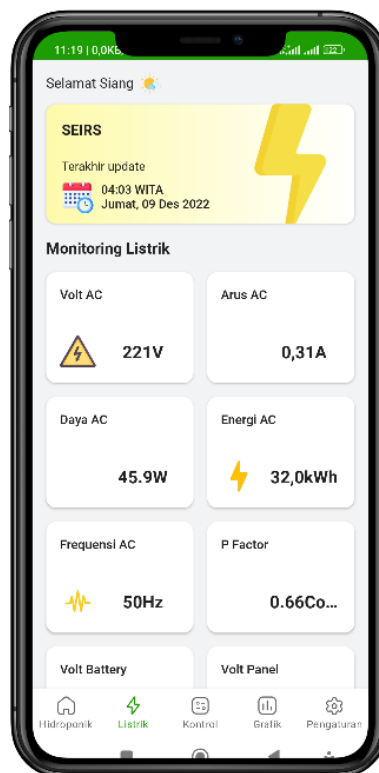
11:19 | 0,0KB

Selamat Siang

SEIRS

Terakhir update

04:03 WITA
Jumat, 09 Des 2022

Monitoring Listrik

Volt AC

221V

Arus AC

0,31A

Daya AC

45.9W

Energi AC

32,0kWh

Frequensi AC

50Hz

P Factor

0.66Co...

Volt Battery

Volt Panel

Hidroponik Listrik Kontrol Grafik Pengaturan